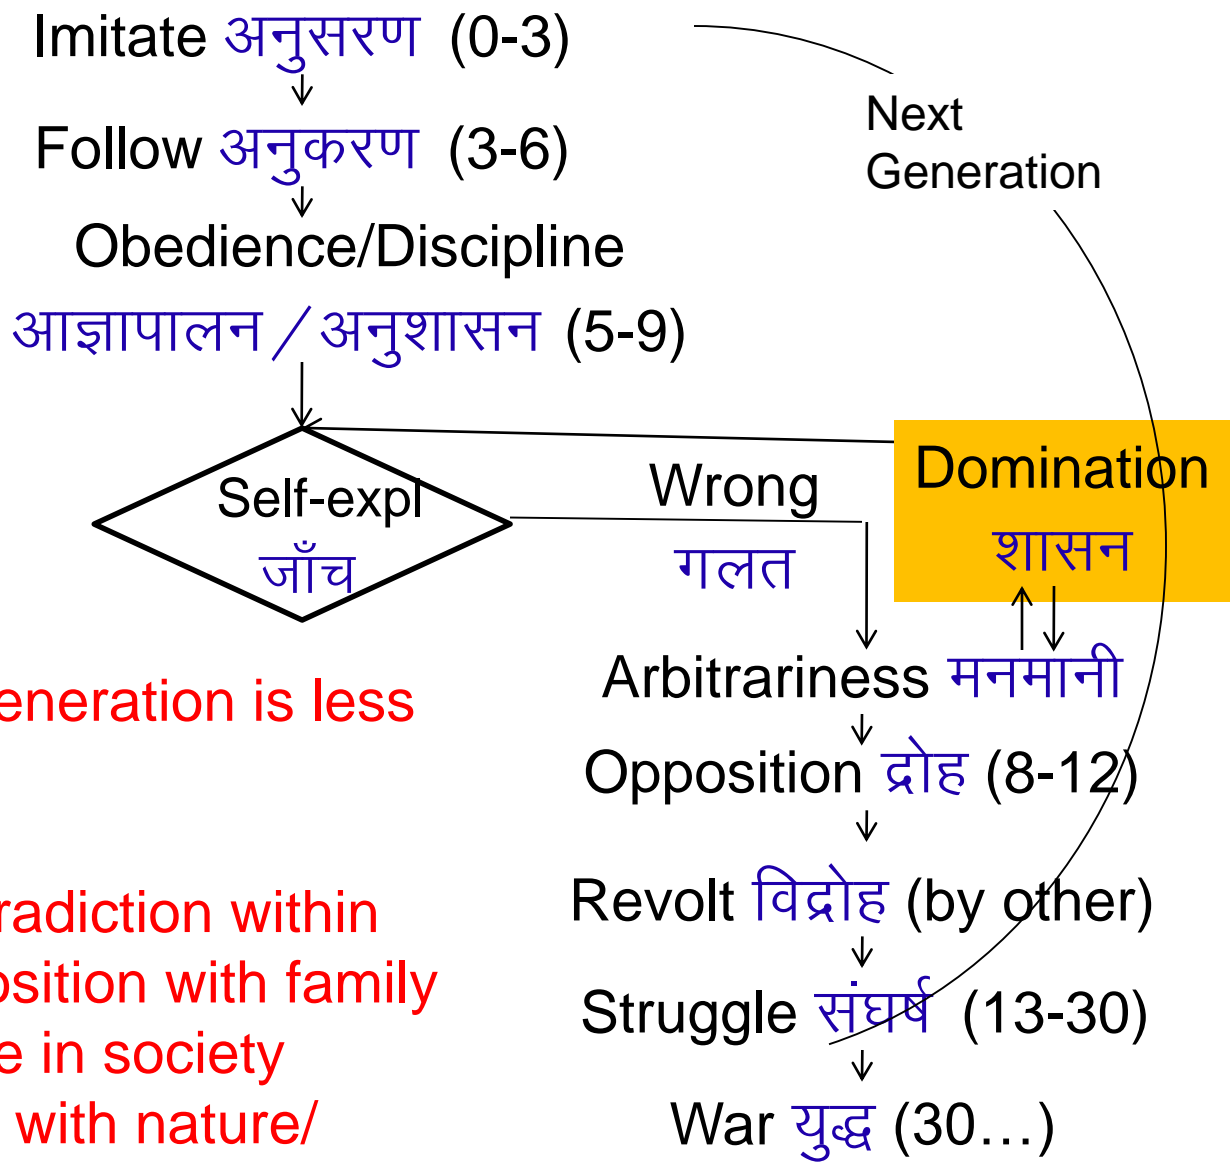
Imitate अनुसरण (0-3)

Follow अनुकरण (3-6)

Obedience/Discipline

आज्ञापालन / अनुशासन (5-9)

Next Generation

Self-expl

जाँच

Wrong

गलत

Domination

शासन

eneration is less

Arbitrariness मनमानी

Opposition द्रोह (8-12)

radiction within

Revolt विद्रोह (by other)

osition with family

Struggle संघर्ष (13-30)

e in society

with nature/

War युद्ध (30…)